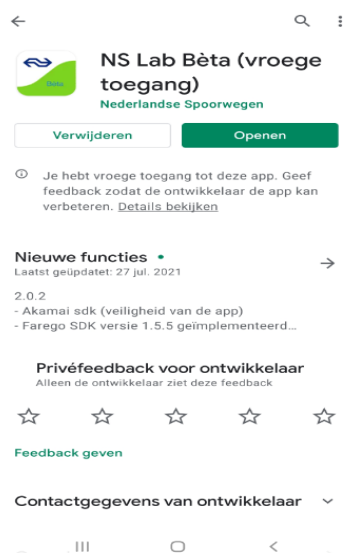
Bèta

NS Lab Bèta (vroege toegang)

Nederlandse Spoorwegen

Verwijderen

Openen

Je hebt vroege toegang tot deze app. Geef feedback zodat de ontwikkelaar de app kan verbeteren. Details bekijken

Nieuwe functies •

Laatst geüpdatet: 27 jul. 2021

2.0.2
- Akamai sdk (veiligheid van de app)
- Farego SDK versie 1.5.5 geïmplementeerd...

Privéfeedback voor ontwikkelaar

Alleen de ontwikkelaar ziet deze feedback

Feedback geven

Contactgegevens van ontwikkelaar